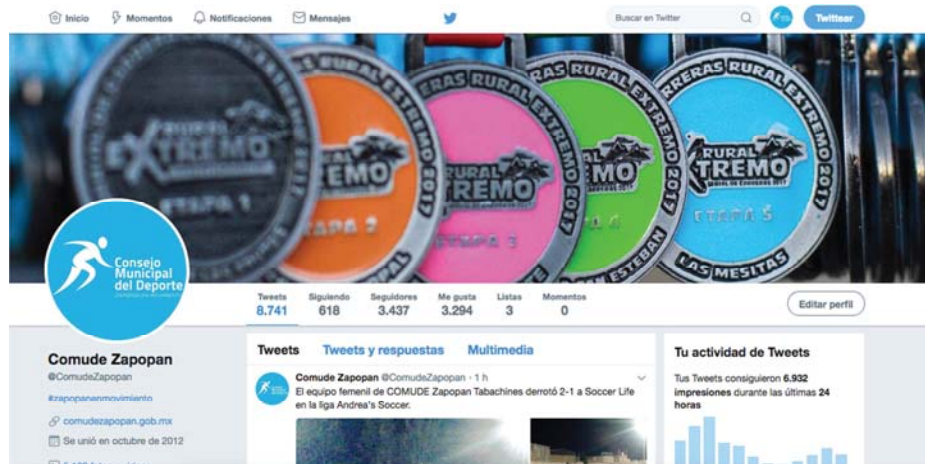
Inicio Momentos Notificaciones Mensajes

Buscar en Twitter

Twittear

EXTREMO
ETAPA 1

RURAL
TREMO
ETAPA 2

RERAS RURAL
EXTREMO 2017
ETAPA 3

RERAS RURAL
EXTREMO
ESTEBAN

RRERAS RURAL EXTREMO 2017
RURAL
TREMO
ETAPA 5
LAS MESITAS

Consejo Municipal del Deporte

Tweets 8.741
Siguiendo 618
Seguidores 3.437
Me gusta 3.294
Listas 3
Momentos 0

Editar perfil

Comude Zapopan
@ComudeZapopan
#zapopanenmovimiento
comudezapopan.gob.mx
Se unió en octubre de 2012

Tweets
Tweets y respuestas
Multimedia

Comude Zapopan @ComudeZapopan · 1 h
El equipo femenil de COMUDE Zapopan Tabachines derrotó 2-1 a Soccer Life en la liga Andrea's Soccer.

Tu actividad de Tweets
Tus Tweets consiguieron 6.932 impresiones durante las últimas 24 horas